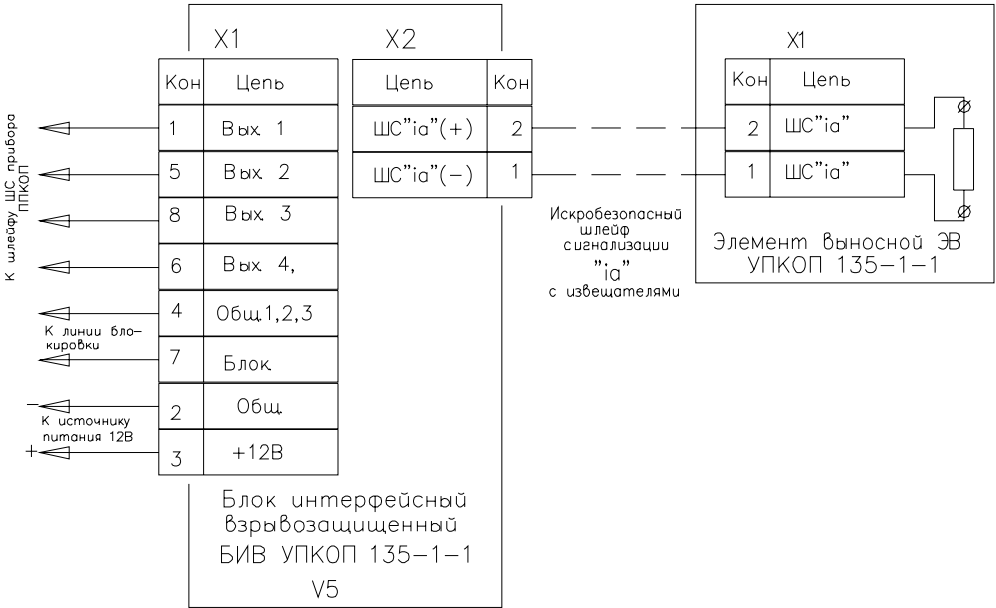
К шлейфу ШС прибора ППКОП

X1

| Кон | Цепь |
|---|---|
| 1 | Вых. 1 |
| 5 | Вых. 2 |
| 8 | Вых. 3 |
| 6 | Вых. 4, |
| 4 | Общ.1,2,3 |
| 7 | Блок. |
| 2 | Общ. |
| 3 | +12В |

К линии блокировки

−

К источнику питания 12В

+

X2

| Цепь | Кон |
|---|---|
| ШС"ia"(+) | 2 |
| ШС"ia"(−) | 1 |

Искробезопасный шлейф сигнализации "ia" с извещателями

X1

| Кон | Цепь |
|---|---|
| 2 | ШС"ia" |
| 1 | ШС"ia" |

Элемент выносной ЭВ УПКОП 135-1-1

Блок интерфейсный взрывозащищенный БИВ УПКОП 135-1-1

V5